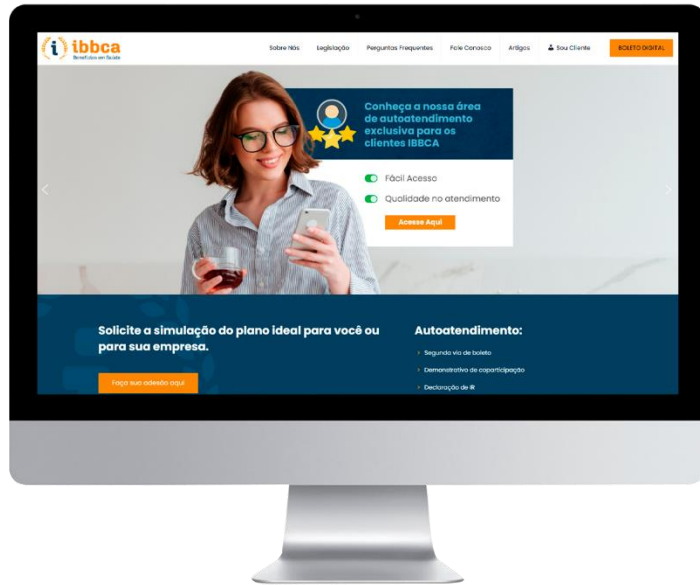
ibbca
Benefícios em Saúde

Sobre Nós Legislação Perguntas Frequentes Fale Conosco Artigos Sou Cliente BOLETO DIGITAL

Conheça a nossa área de autoatendimento exclusiva para os clientes IBBCA

Fácil Acesso

Qualidade no atendimento

Acesse Aqui

Solicite a simulação do plano ideal para você ou para sua empresa.

Faça sua adesão aqui

Autoatendimento:

Segunda via de boleto

Demonstrativo de coparticipação

Declaração de IR